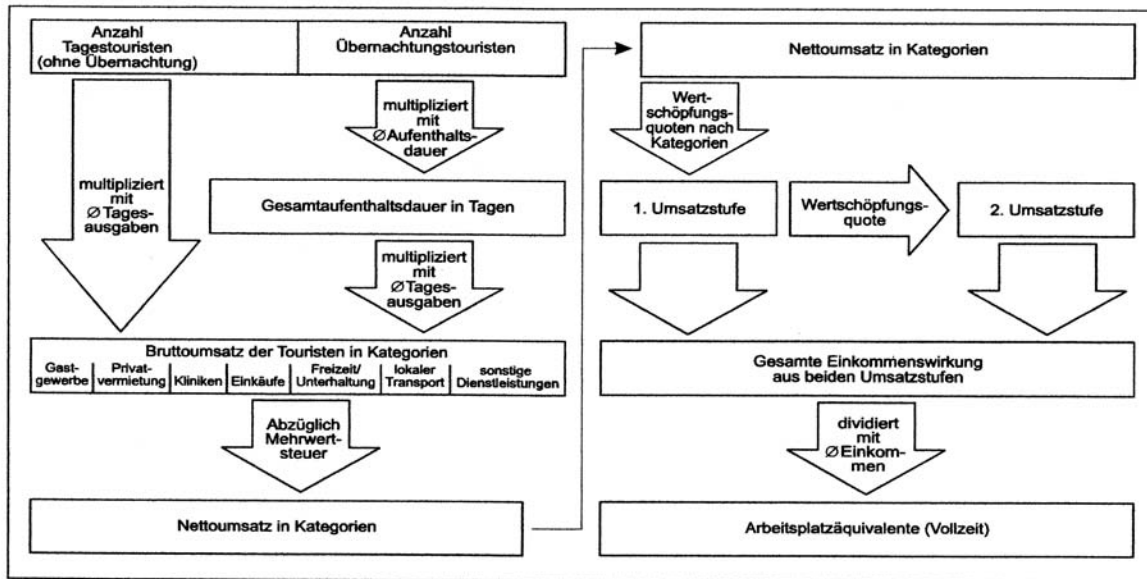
Anzahl Tagestouristen (ohne Übernachtung)

Anzahl Übernachtungstouristen

multipliziert mit ∅ Aufenthaltsdauer

multipliziert mit ∅ Tagesausgaben

Gesamtaufenthaltsdauer in Tagen

multipliziert mit ∅ Tagesausgaben

Bruttoumsatz der Touristen in Kategorien

| Gastgewerbe | Privatvermietung | Kliniken | Einkäufe | Freizeit/ Unterhaltung | lokaler Transport | sonstige Dienstleistungen |
|---|---|---|---|---|---|---|

Abzüglich Mehrwertsteuer

Nettoumsatz in Kategorien

Nettoumsatz in Kategorien

Wertschöpfungsquoten nach Kategorien

1. Umsatzstufe

Wertschöpfungsquote

2. Umsatzstufe

Gesamte Einkommenswirkung aus beiden Umsatzstufen

dividiert mit ∅ Einkommen

Arbeitsplatzäquivalente (Vollzeit)